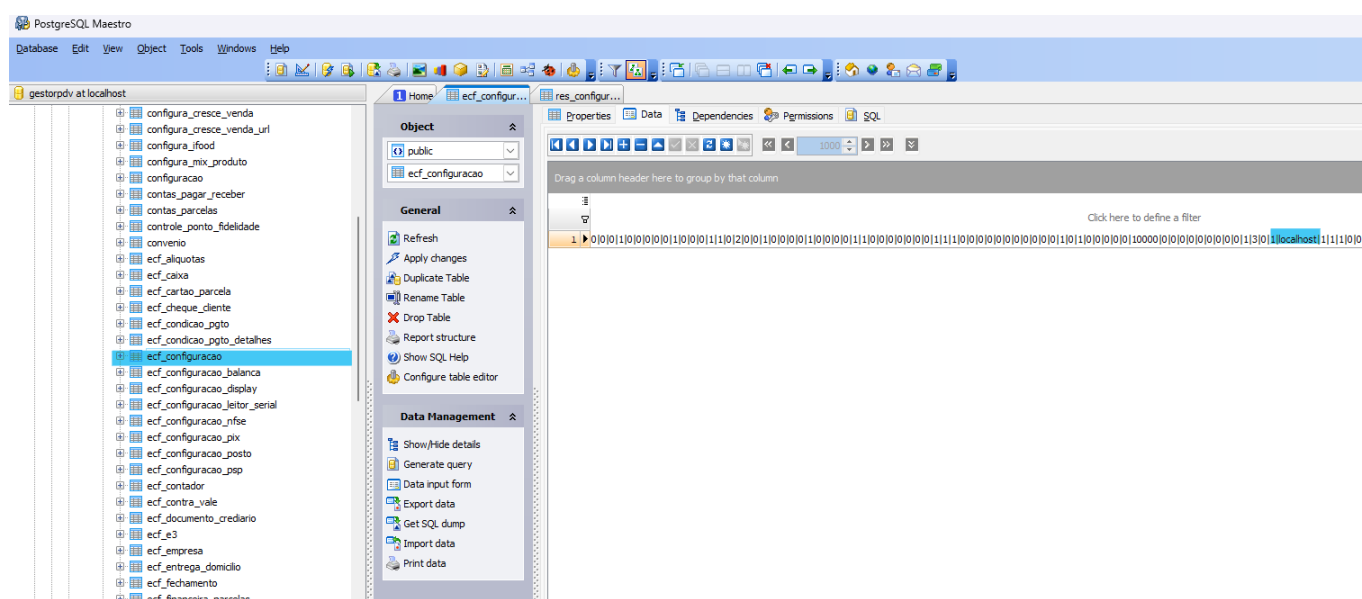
PostgreSQL Maestro

Database Edit View Object Tools Windows Help

gestorpdv at localhost

configura_cresce_venda
configura_cresce_venda_url
configura_ifood
configura_mix_produto
configuracao
contas_pagar_receber
contas_parcelas
controle_ponto_fidelidade
convenio
ecf_aliquotas
ecf_caixa
ecf_cartao_parcela
ecf_cheque_cliente
ecf_condicao_pgto
ecf_condicao_pgto_detalhes
ecf_configuracao
ecf_configuracao_balanca
ecf_configuracao_display
ecf_configuracao_leitor_serial
ecf_configuracao_nfse
ecf_configuracao_pix
ecf_configuracao_posto
ecf_configuracao_psp
ecf_contador
ecf_contra_vale
ecf_documento_crediario
ecf_e3
ecf_empresa
ecf_entrega_domicilio
ecf_fechamento
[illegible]

Home | ecf_configur... | res_configur...

Object
public
ecf_configuracao

General
Refresh
Apply changes
Duplicate Table
Rename Table
Drop Table
Report structure
Show SQL Help
Configure table editor

Data Management
Show/Hide details
Generate query
Data input form
Export data
Get SQL dump
Import data
Print data

Properties | Data | Dependencies | Permissions | SQL

1000

Drag a column header here to group by that column

Click here to define a filter

1 0|0|0|1|0|0|0|0|0|1|0|0|0|1|1|0|2|0|0|1|0|0|0|0|1|0|0|0|0|1|1|0|0|0|0|0|0|0|1|1|1|0|0|0|0|0|0|0|0|0|0|0|1|0|1|0|0|0|0|0|10000|0|0|0|0|0|0|0|0|0|1|3|0|1|1|localhost|1|1|0|0